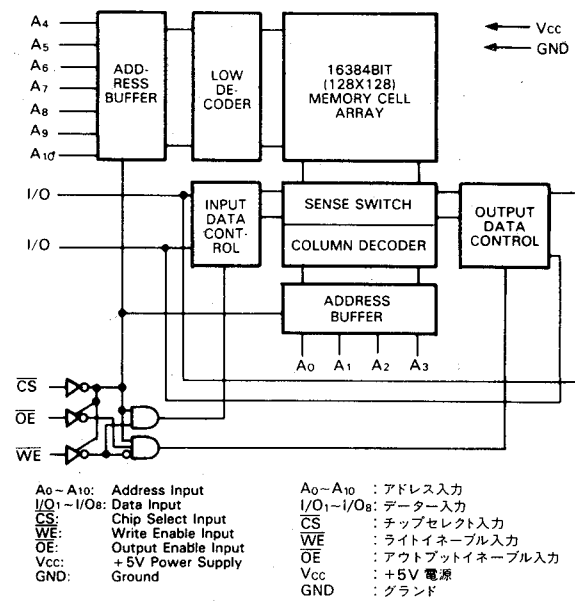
$A_4$
$A_5$
$A_6$
$A_7$
$A_8$
$A_9$
$A_{10}$

ADDRESS BUFFER

LOW DECODER

16384BIT (128X128) MEMORY CELL ARRAY

← Vcc
← GND

I/O
I/O

INPUT DATA CONTROL

SENSE SWITCH

COLUMN DECODER

OUTPUT DATA CONTROL

ADDRESS BUFFER

$A_0$ $A_1$ $A_2$ $A_3$

$\overline{CS}$
$\overline{OE}$
$\overline{WE}$

$A_0 \sim A_{10}$: Address Input
$I/O_1 \sim I/O_8$: Data Input
$\overline{CS}$: Chip Select Input
$\overline{WE}$: Write Enable Input
$\overline{OE}$: Output Enable Input
Vcc: +5V Power Supply
GND: Ground

$A_0 \sim A_{10}$ : アドレス入力
$I/O_1 \sim I/O_8$: データー入力
$\overline{CS}$ : チップセレクト入力
$\overline{WE}$ : ライトイネーブル入力
$\overline{OE}$ : アウトプットイネーブル入力
Vcc : +5V 電源
GND : グランド